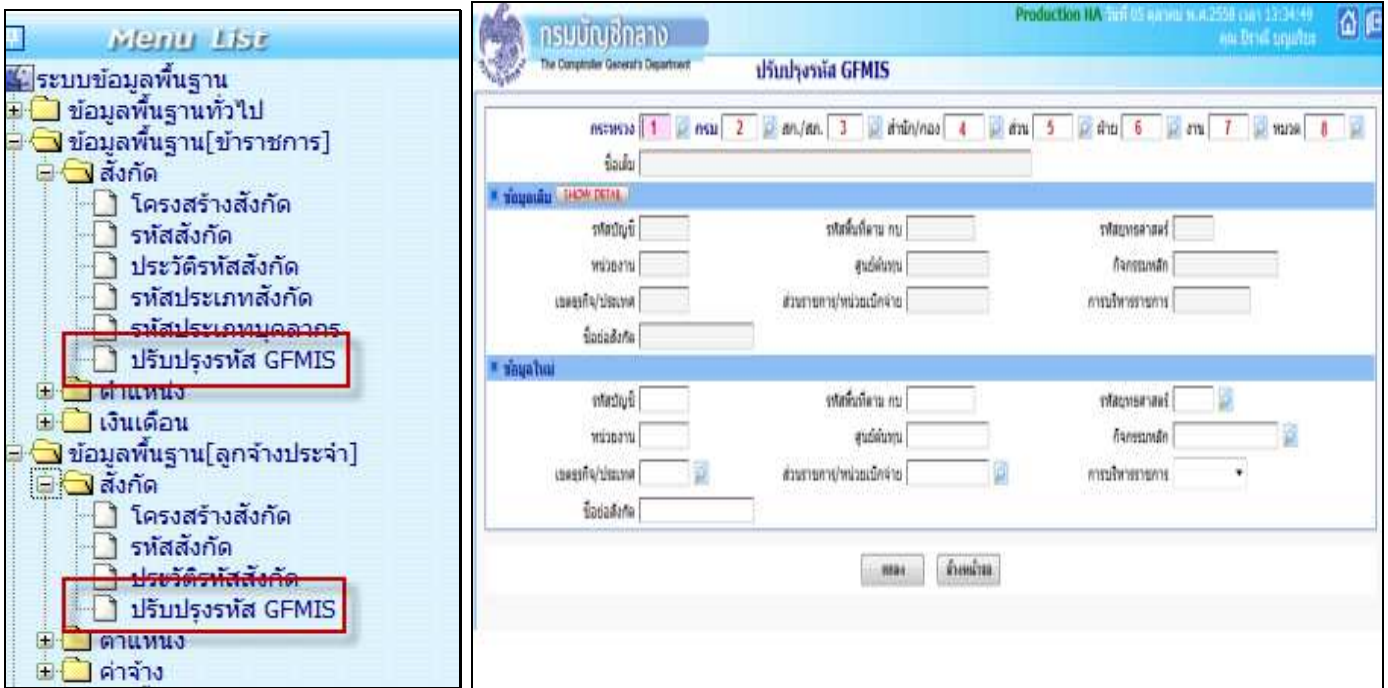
Menu List
ระบบข้อมูลพื้นฐาน
ข้อมูลพื้นฐานทั่วไป
ข้อมูลพื้นฐาน[ข้าราชการ]
สังกัด
โครงสร้างสังกัด
รหัสสังกัด
ประวัติรหัสสังกัด
รหัสประเภทสังกัด
รหัสประเภทบุคลากร
ปรับปรุงรหัส GFMIS
ตำแหน่ง
เงินเดือน
ข้อมูลพื้นฐาน[ลูกจ้างประจำ]
สังกัด
โครงสร้างสังกัด
รหัสสังกัด
ประวัติรหัสสังกัด
ปรับปรุงรหัส GFMIS
ตำแหน่ง
ค่าจ้าง

กรมบัญชีกลาง
The Comptroller General's Department
ปรับปรุงรหัส GFMIS
Production HA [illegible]
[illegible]

กระทรวง 1 กรม 2 สก./สภ. 3 สำนัก/กอง 4 ส่วน 5 ฝ่าย 6 งาน 7 หมวด 8
ชื่อเต็ม
ข้อมูลเดิม SHOW DETAIL
รหัสบัญชี
รหัสพื้นที่ตาม กบ
รหัสยุทธศาสตร์
หน่วยงาน
ศูนย์ต้นทุน
กิจกรรมหลัก
เขตธุรกิจ/ประเภท
ส่วนราชการ/หน่วยเบิกจ่าย
การบริหารรายการ
ชื่อย่อสังกัด
ข้อมูลใหม่
รหัสบัญชี
รหัสพื้นที่ตาม กบ
รหัสยุทธศาสตร์
หน่วยงาน
ศูนย์ต้นทุน
กิจกรรมหลัก
เขตธุรกิจ/ประเภท
ส่วนราชการ/หน่วยเบิกจ่าย
การบริหารรายการ
ชื่อย่อสังกัด
ตกลง
ล้างหน้าจอ